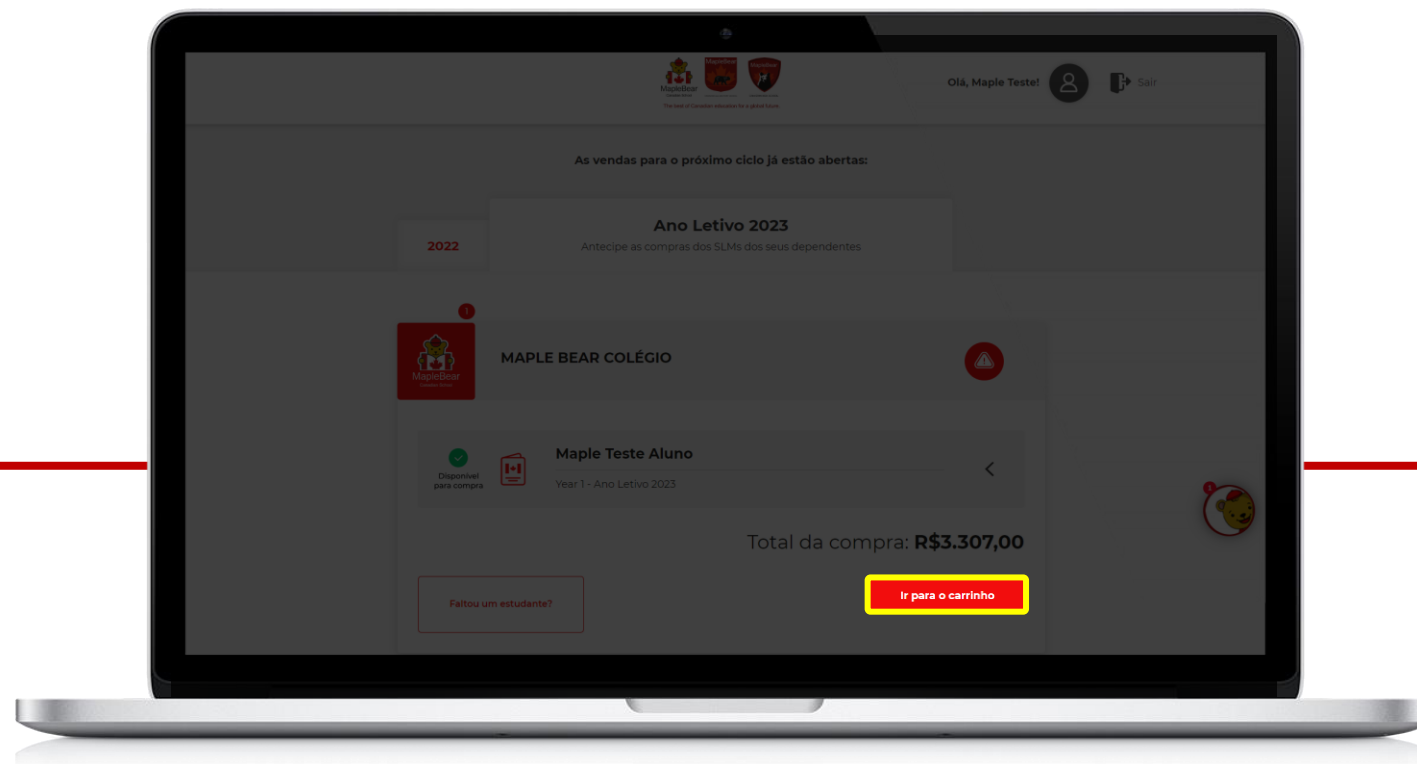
MapleBear
The best of Canadian education for a global future

Olá, Maple Teste!

Sair

As vendas para o próximo ciclo já estão abertas:

2022

Ano Letivo 2023
Antecipe as compras dos SLMs dos seus dependentes

1

MapleBear

MAPLE BEAR COLÉGIO

Disponível para compra

Maple Teste Aluno
Year 1 - Ano Letivo 2023

Total da compra: R$3.307,00

Faltou um estudante?

Ir para o carrinho

1